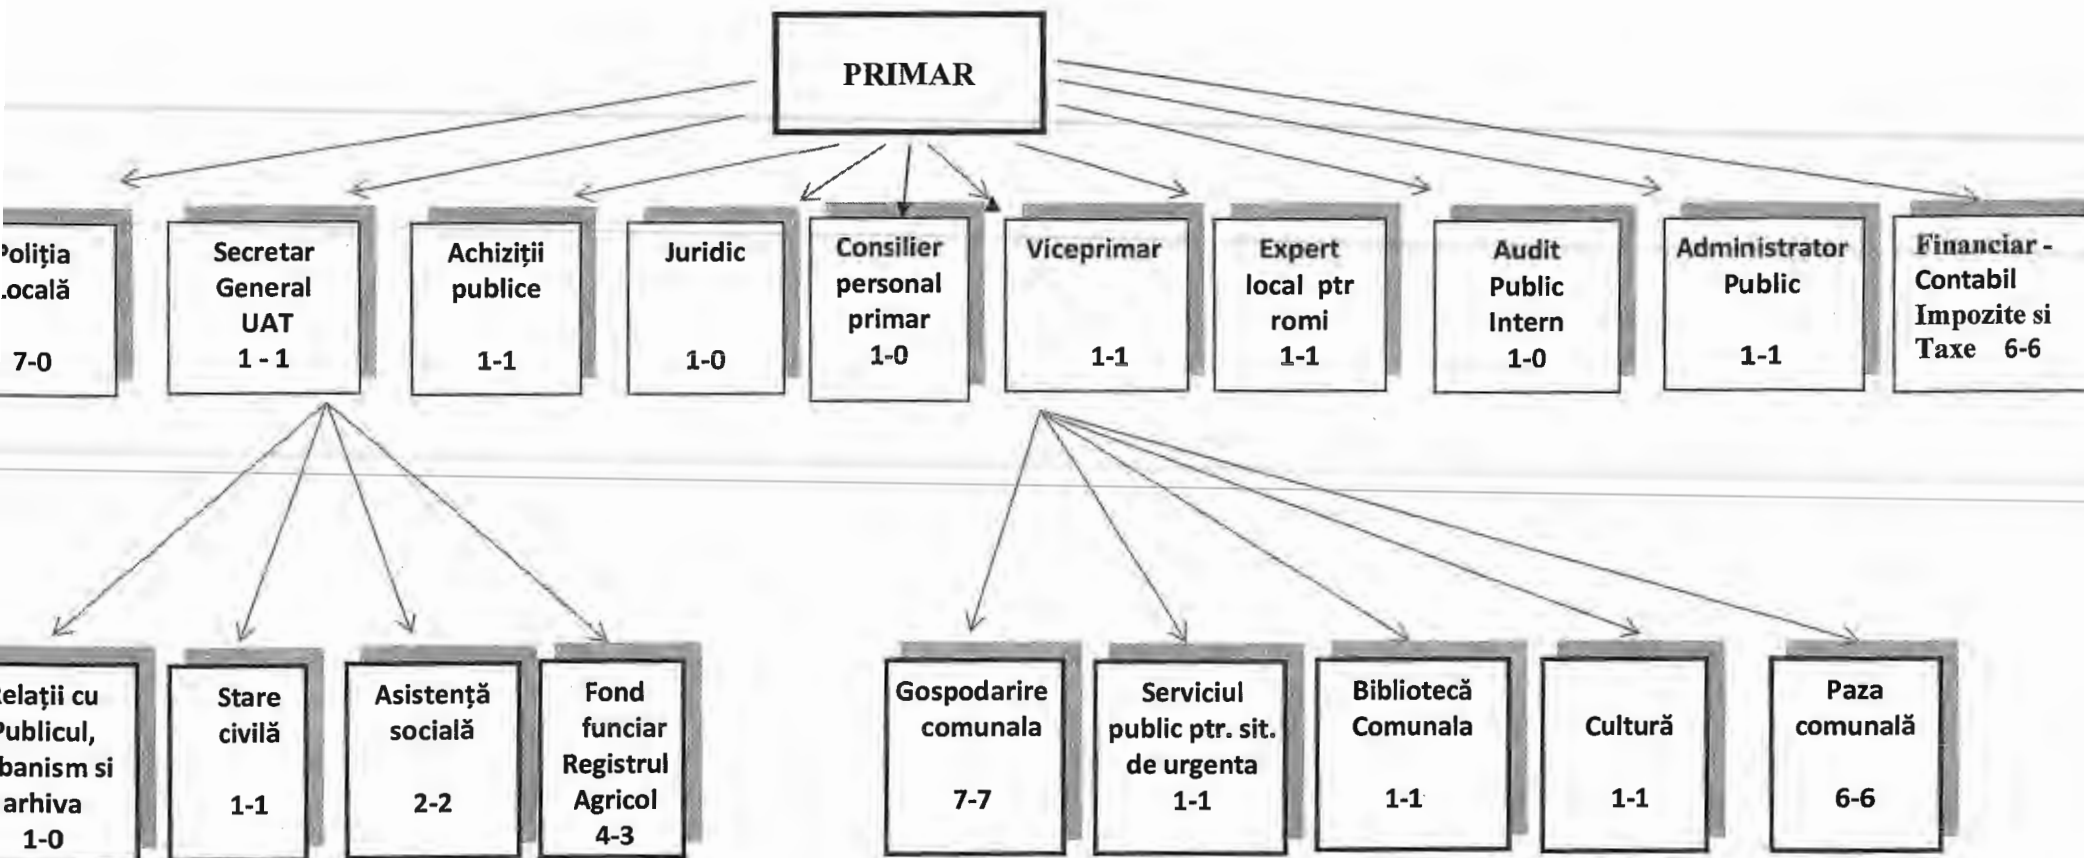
PRIMAR

oliția
ocală

7-0

Secretar General UAT
1 - 1

Achiziții publice

1-1

Juridic

1-0

Consilier personal primar
1-0

Viceprimar

1-1

Expert local ptr romi
1-1

Audit Public Intern
1-0

Administrator Public

1-1

Financiar - Contabil Impozite si Taxe 6-6

elații cu ublicul, banism si arhiva
1-0

Stare civilă

1-1

Asistență socială

2-2

Fond funciar Registrul Agricol
4-3

Gospodarire comunala

7-7

Serviciul public ptr. sit. de urgenta
1-1

Bibliotecă Comunala

1-1

Cultură

1-1

Paza comunală

6-6